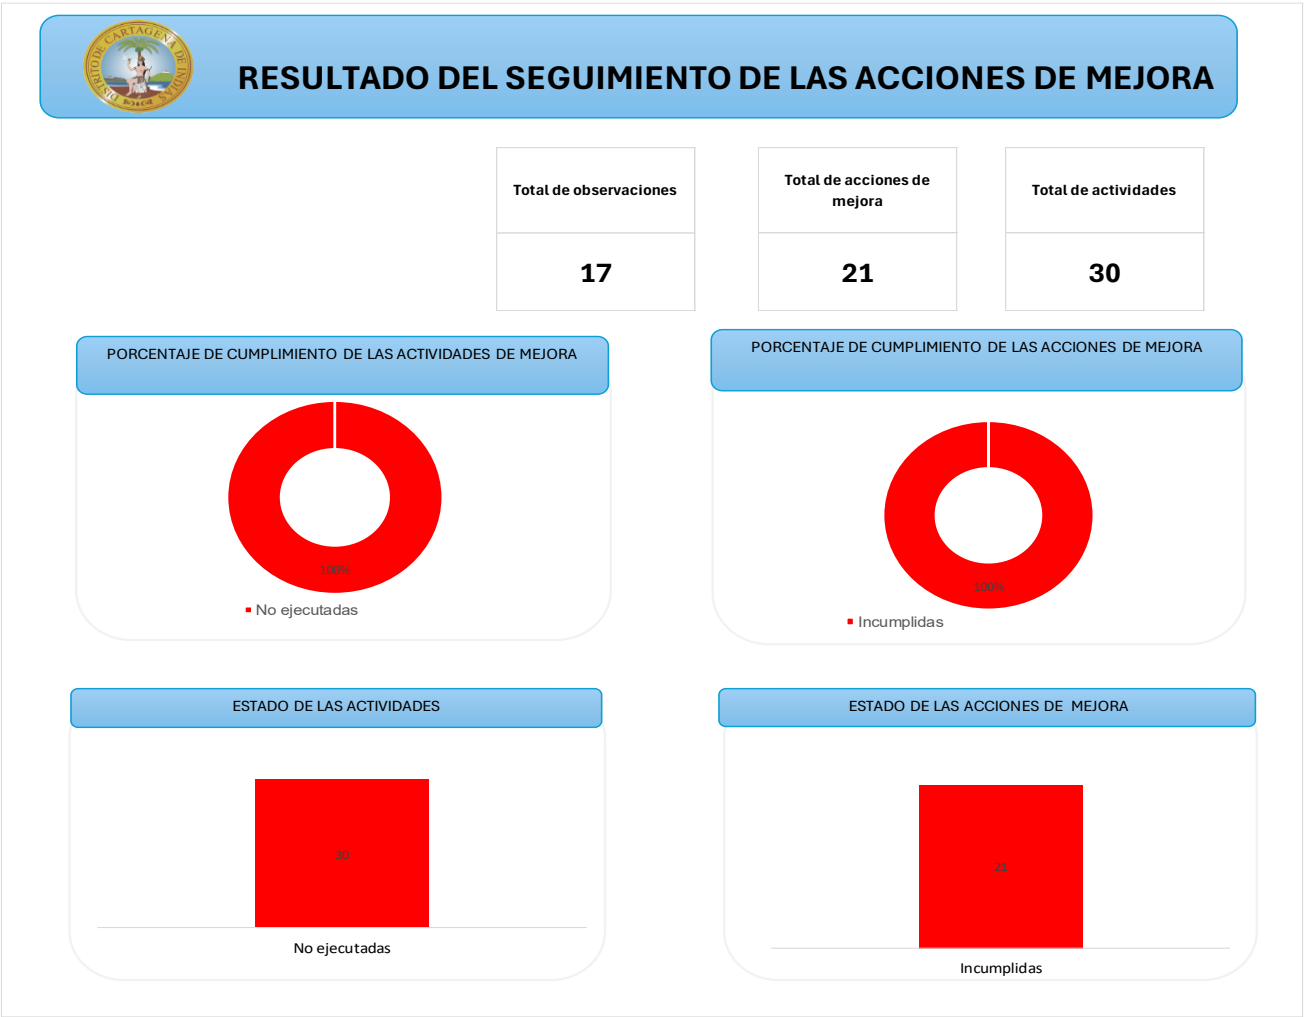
DISTRITO DE CARTAGENA DE INDIAS

RESULTADO DEL SEGUIMIENTO DE LAS ACCIONES DE MEJORA

| Total de observaciones | Total de acciones de mejora | Total de actividades |
|---|---|---|
| 17 | 21 | 30 |

PORCENTAJE DE CUMPLIMIENTO DE LAS ACTIVIDADES DE MEJORA

100%

No ejecutadas

PORCENTAJE DE CUMPLIMIENTO DE LAS ACCIONES DE MEJORA

100%

Incumplidas

ESTADO DE LAS ACTIVIDADES

30

No ejecutadas

ESTADO DE LAS ACCIONES DE MEJORA

21

Incumplidas